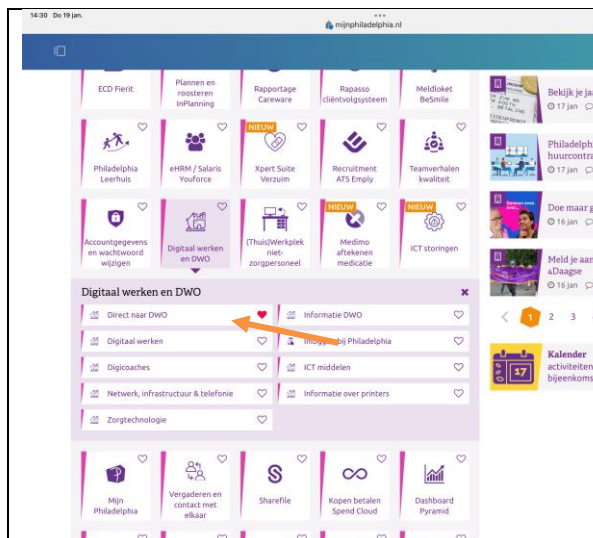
14:30 Do 19 jan.

mijnphiladelphia.nl

ECD Fierit

Plannen en roosteren InPlanning

Rapportage Careware

Rapasso cliëntvolgsysteem

Meldloket BeSmile

Philadelphia Leerhuis

eHRM / Salaris Youforce

NIEUW
Xpert Suite Verzuim

Recruitment ATS Emply

Teamverhalen kwaliteit

Accountgegevens en wachtwoord wijzigen

Digitaal werken en DWO

(Thuis)Werkplek niet-zorgpersoneel

NIEUW
Medimo aftekenen medicatie

NIEUW
ICT storingen

Digitaal werken en DWO

Direct naar DWO

Informatie DWO

Digitaal werken

Inlogg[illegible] bij Philadelphia

Digicoaches

ICT middelen

Netwerk, infrastructuur & telefonie

Informatie over printers

Zorgtechnologie

Mijn Philadelphia

Vergaderen en contact met elkaar

Sharefile

Kopen betalen Spend Cloud

Dashboard Pyramid

Bekijk je ja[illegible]
17 jan

Philadelph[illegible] huurcontra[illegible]
17 jan

Doe maar g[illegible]
16 jan

Meld je aa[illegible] 4Daagse
16 jan

1 2 3

Kalender
activiteiten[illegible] bijeenkoms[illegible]

17